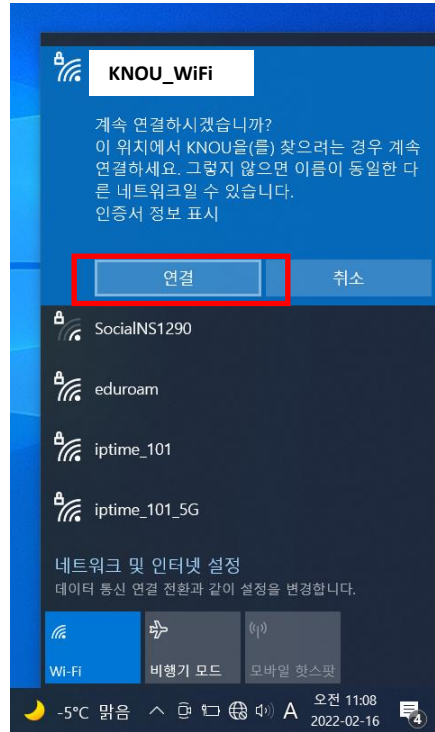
KNOU_WiFi

계속 연결하시겠습니까?
이 위치에서 KNOU을(를) 찾으려는 경우 계속 연결하세요. 그렇지 않으면 이름이 동일한 다른 네트워크일 수 있습니다.
인증서 정보 표시

연결

취소

SocialNS1290

eduroam

iptime_101

iptime_101_5G

네트워크 및 인터넷 설정
데이터 통신 연결 전환과 같이 설정을 변경합니다.

Wi-Fi

비행기 모드

모바일 핫스팟

-5°C 맑음

A

오전 11:08
2022-02-16

4